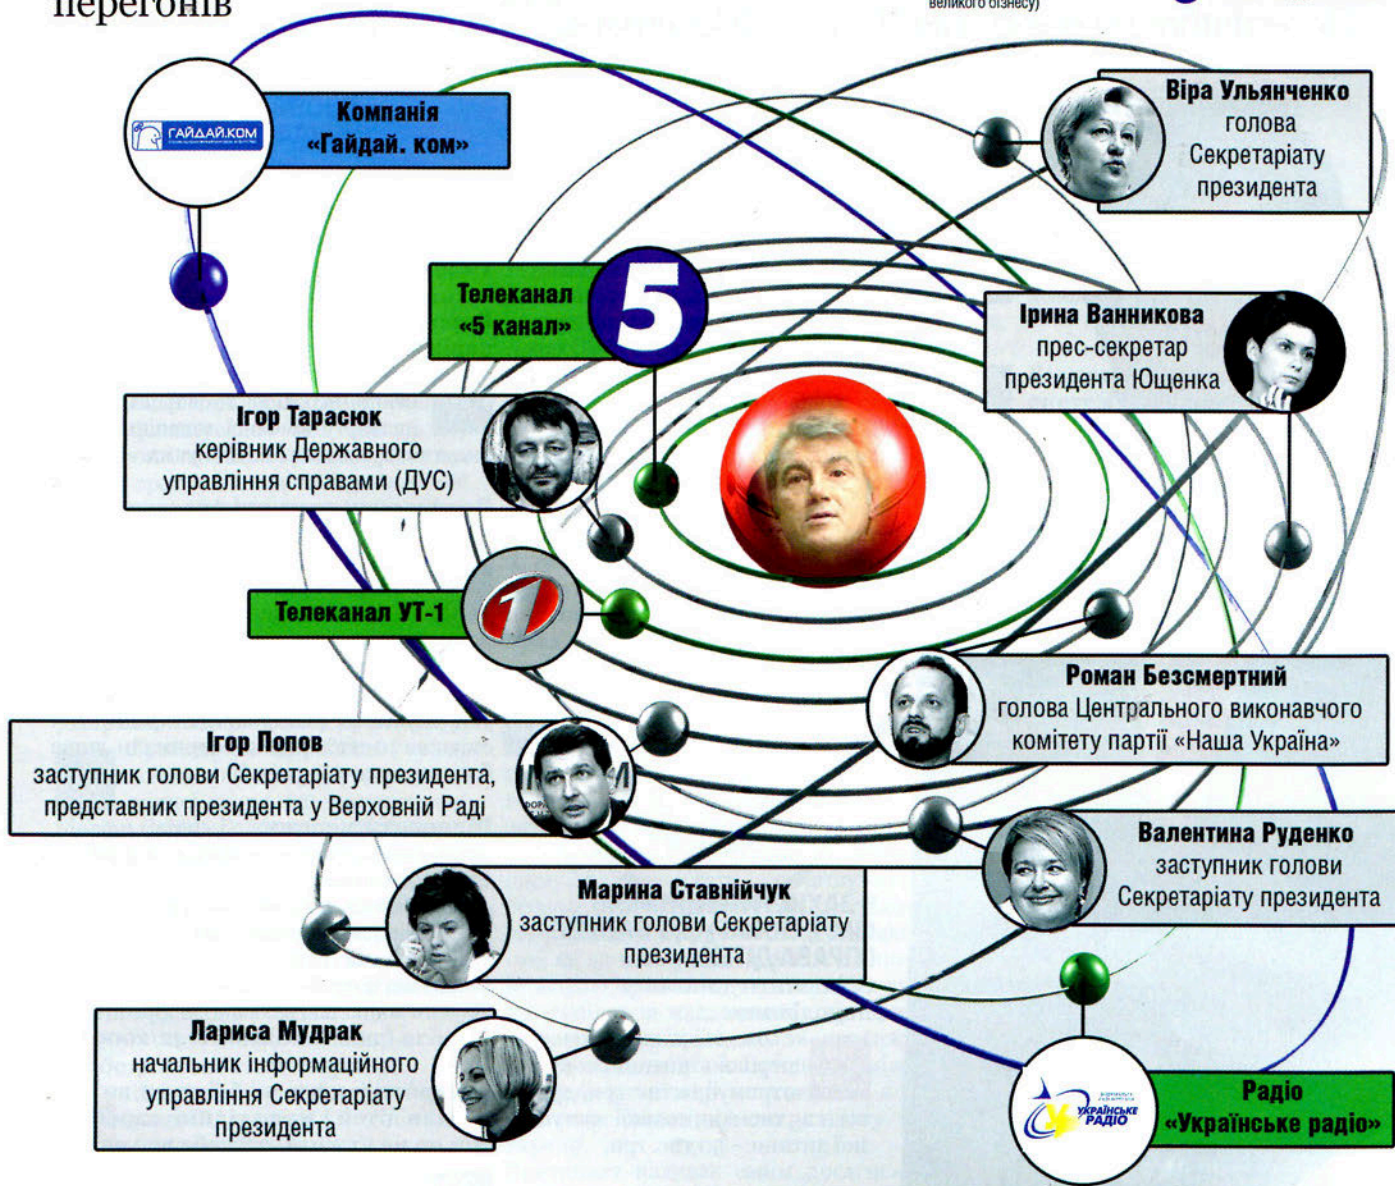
перегонів

великого бізнесу)

ГАЙДАЙ.КОМ

Компанія «Гайдай. ком»

Віра Ульянченко голова Секретаріату президента

Телеканал «5 канал»

5

Ірина Ванникова прес-секретар президента Ющенка

Ігор Тарасюк керівник Державного управління справами (ДУС)

Телеканал УТ-1

1

Роман Безсмертний голова Центрального виконавчого комітету партії «Наша Україна»

Ігор Попов заступник голови Секретаріату президента, представник президента у Верховній Раді

Валентина Руденко заступник голови Секретаріату президента

Марина Ставнійчук заступник голови Секретаріату президента

Лариса Мудрак начальник інформаційного управління Секретаріату президента

УКРАЇНСЬКЕ РАДІО

Радіо «Українське радіо»